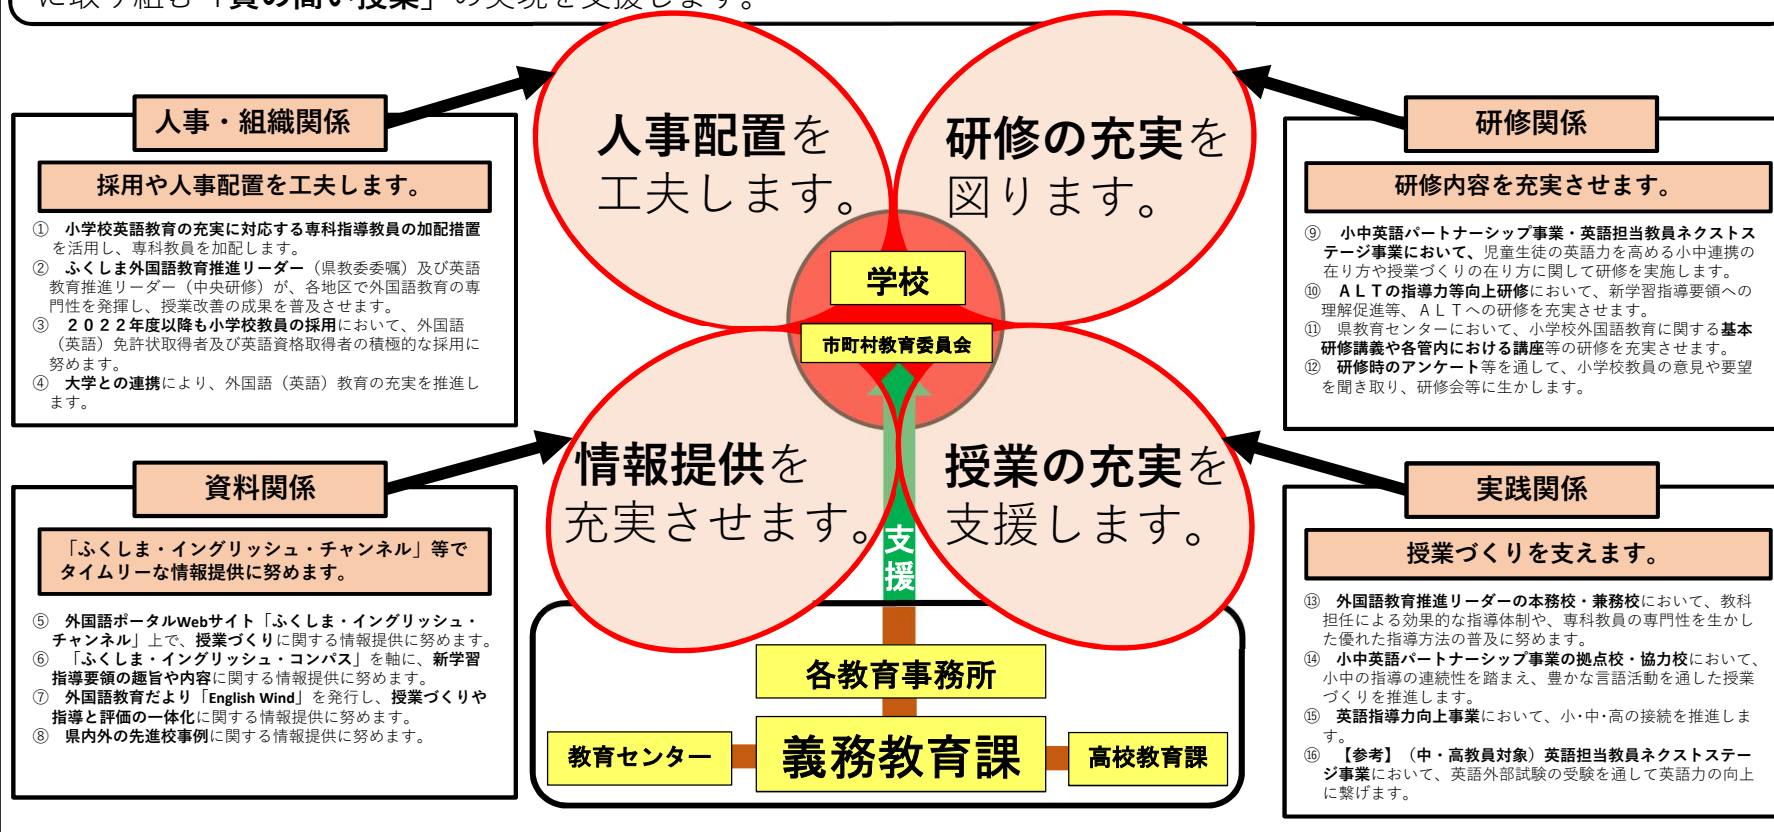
に取り組む「質の高い授業」の実現を支援します。

人事・組織関係

採用や人事配置を工夫します。

① 小学校英語教育の充実に対応する専科指導教員の加配措置を活用し、専科教員を加配します。
② ふくしま外国語教育推進リーダー（県教委委嘱）及び英語教育推進リーダー（中央研修）が、各地区で外国語教育の専門性を発揮し、授業改善の成果を普及させます。
③ ２０２２年度以降も小学校教員の採用において、外国語（英語）免許状取得者及び英語資格取得者の積極的な採用に努めます。
④ 大学との連携により、外国語（英語）教育の充実を推進します。

人事配置を工夫します。

研修の充実を図ります。

学校

市町村教育委員会

情報提供を充実させます。

授業の充実を支援します。

支援

研修関係

研修内容を充実させます。

⑨ 小中英語パートナーシップ事業・英語担当教員ネクストステージ事業において、児童生徒の英語力を高める小中連携の在り方や授業づくりの在り方に関して研修を実施します。
⑩ ＡＬＴの指導力等向上研修において、新学習指導要領への理解促進等、ＡＬＴへの研修を充実させます。
⑪ 県教育センターにおいて、小学校外国語教育に関する基本研修講義や各管内における講座等の研修を充実させます。
⑫ 研修時のアンケート等を通して、小学校教員の意見や要望を聞き取り、研修会等に生かします。

資料関係

「ふくしま・イングリッシュ・チャンネル」等でタイムリーな情報提供に努めます。

⑤ 外国語ポータルWebサイト「ふくしま・イングリッシュ・チャンネル」上で、授業づくりに関する情報提供に努めます。
⑥ 「ふくしま・イングリッシュ・コンパス」を軸に、新学習指導要領の趣旨や内容に関する情報提供に努めます。
⑦ 外国語教育だより「English Wind」を発行し、授業づくりや指導と評価の一体化に関する情報提供に努めます。
⑧ 県内外の先進校事例に関する情報提供に努めます。

各教育事務所

教育センター

義務教育課

高校教育課

実践関係

授業づくりを支えます。

⑬ 外国語教育推進リーダーの本務校・兼務校において、教科担任による効果的な指導体制や、専科教員の専門性を生かした優れた指導方法の普及に努めます。
⑭ 小中英語パートナーシップ事業の拠点校・協力校において、小中の指導の連続性を踏まえ、豊かな言語活動を通した授業づくりを推進します。
⑮ 英語指導力向上事業において、小・中・高の接続を推進します。
⑯ 【参考】（中・高教員対象）英語担当教員ネクストステージ事業において、英語外部試験の受験を通して英語力の向上に繋げます。